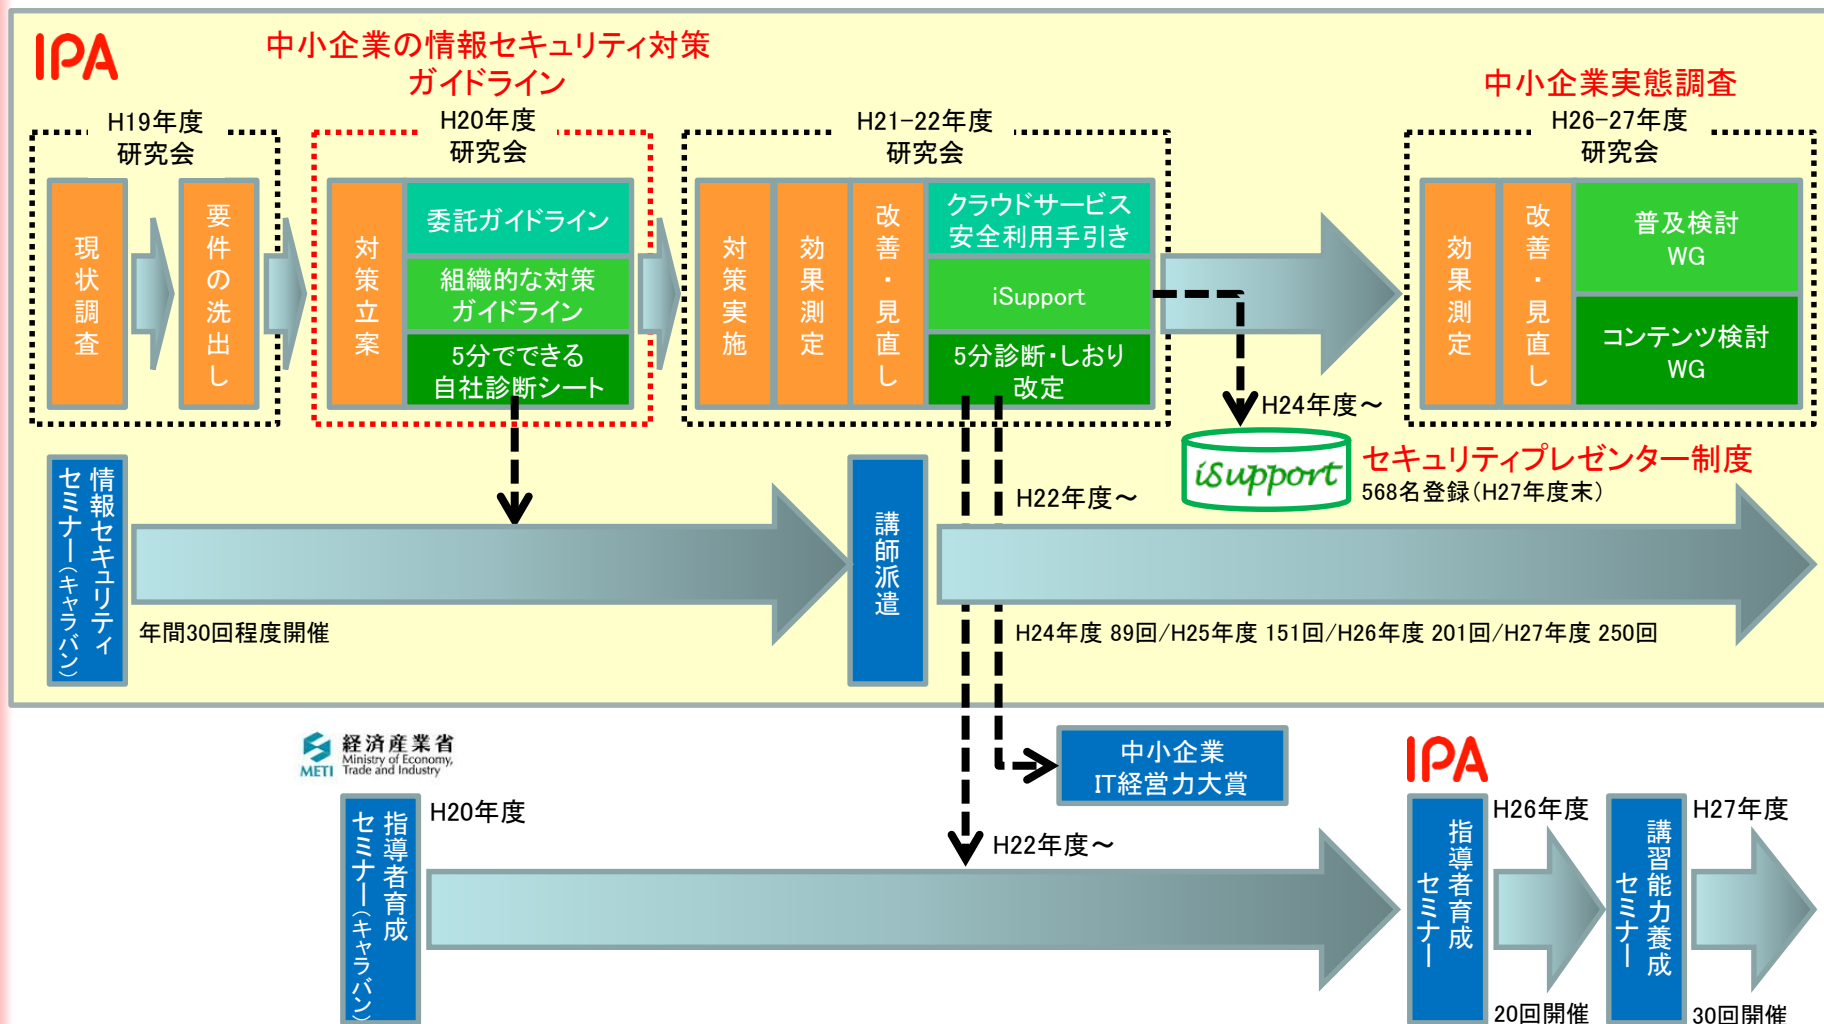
IPA

中小企業の情報セキュリティ対策ガイドライン

中小企業実態調査

H19年度
研究会

現状調査

要件の洗出し

H20年度
研究会

対策立案

委託ガイドライン

組織的な対策ガイドライン

5分でできる自社診断シート

H21-22年度
研究会

対策実施

効果測定

改善・見直し

クラウドサービス安全利用手引き

iSupport

5分診断・しおり改定

H26-27年度
研究会

効果測定

改善・見直し

普及検討WG

コンテンツ検討WG

H24年度～

iSupport

セキュリティプレゼンター制度
568名登録(H27年度末)

情報セキュリティセミナー(キャラバン)

年間30回程度開催

講師派遣

H22年度～

H24年度 89回/H25年度 151回/H26年度 201回/H27年度 250回

経済産業省
Ministry of Economy, Trade and Industry
METI

中小企業IT経営力大賞

IPA

指導者育成セミナー(キャラバン)

H20年度

H22年度～

指導者育成セミナー

H26年度

20回開催

講習能力養成セミナー

H27年度

30回開催